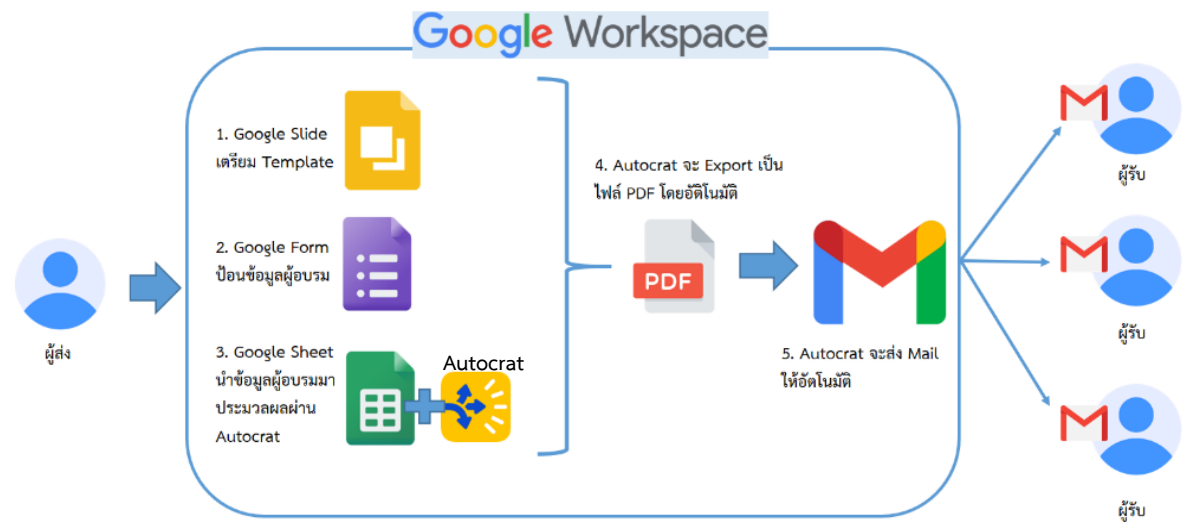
Google Workspace

ผู้ส่ง

1. Google Slide
เตรียม Template

2. Google Form
ป้อนข้อมูลผู้อบรม

3. Google Sheet
นำข้อมูลผู้อบรมมาประมวลผลผ่าน Autocrat

Autocrat

4. Autocrat จะ Export เป็นไฟล์ PDF โดยอัติโนมัติ

PDF

5. Autocrat จะส่ง Mail ให้อัตโนมัติ

ผู้รับ

ผู้รับ

ผู้รับ